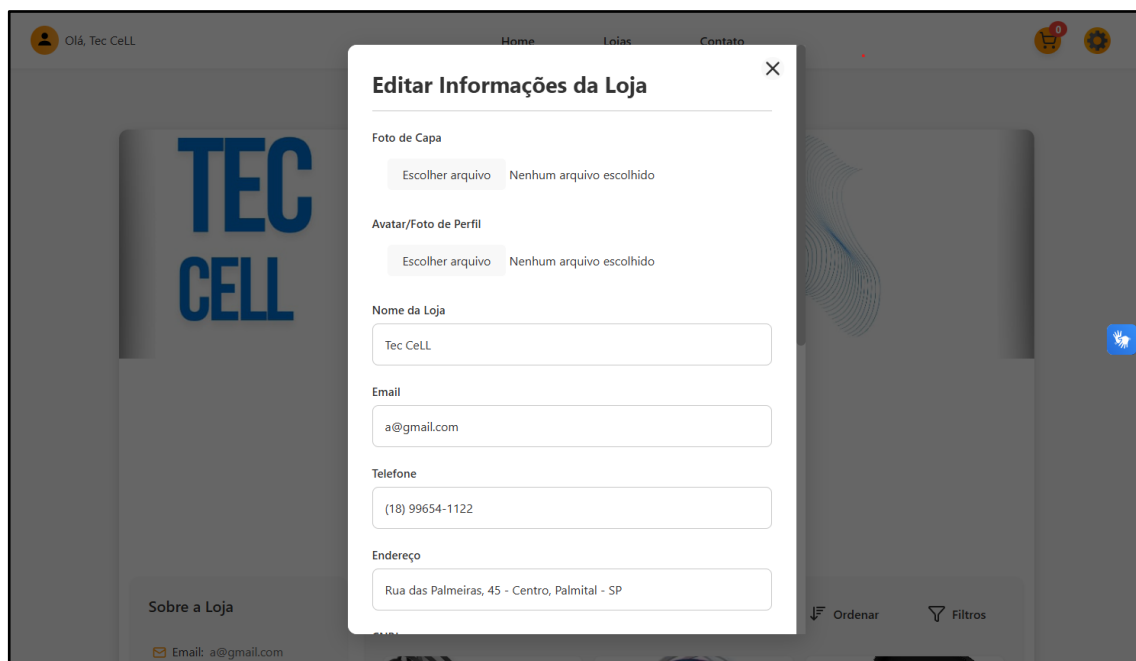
Olá, Tec CeLL

Home Lojas Contato

0

TEC CELL

Editar Informações da Loja

Foto de Capa

Escolher arquivo Nenhum arquivo escolhido

Avatar/Foto de Perfil

Escolher arquivo Nenhum arquivo escolhido

Nome da Loja

Tec CeLL

Email

a@gmail.com

Telefone

(18) 99654-1122

Endereço

Rua das Palmeiras, 45 - Centro, Palmital - SP

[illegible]

Sobre a Loja

Email: a@gmail.com

Ordenar

Filtros